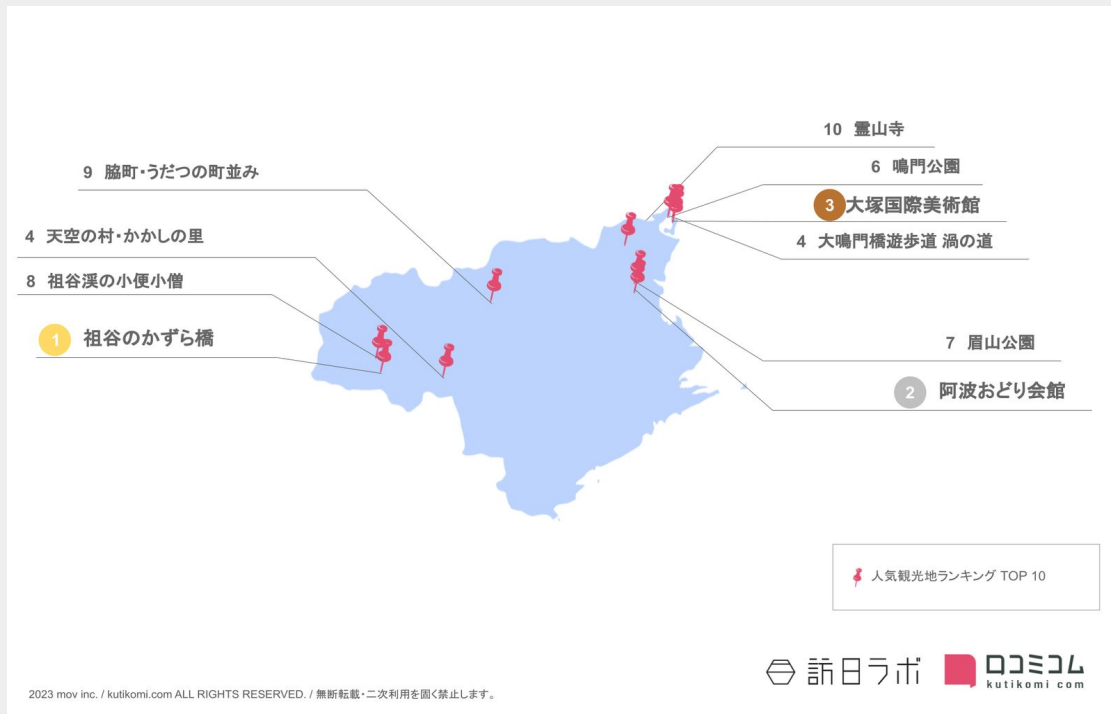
10 霊山寺

9 脇町・うだつの町並み

6 鳴門公園

3 大塚国際美術館

4 天空の村・かかしの里

4 大鳴門橋遊歩道 渦の道

8 祖谷渓の小便小僧

1 祖谷のかずら橋

7 眉山公園

2 阿波おどり会館

人気観光地ランキング TOP 10

訪日ラボ

ロコミコム kutikomi.com

2023 mov inc. / kutikomi.com ALL RIGHTS RESERVED. / 無断転載・二次利用を固く禁止します。